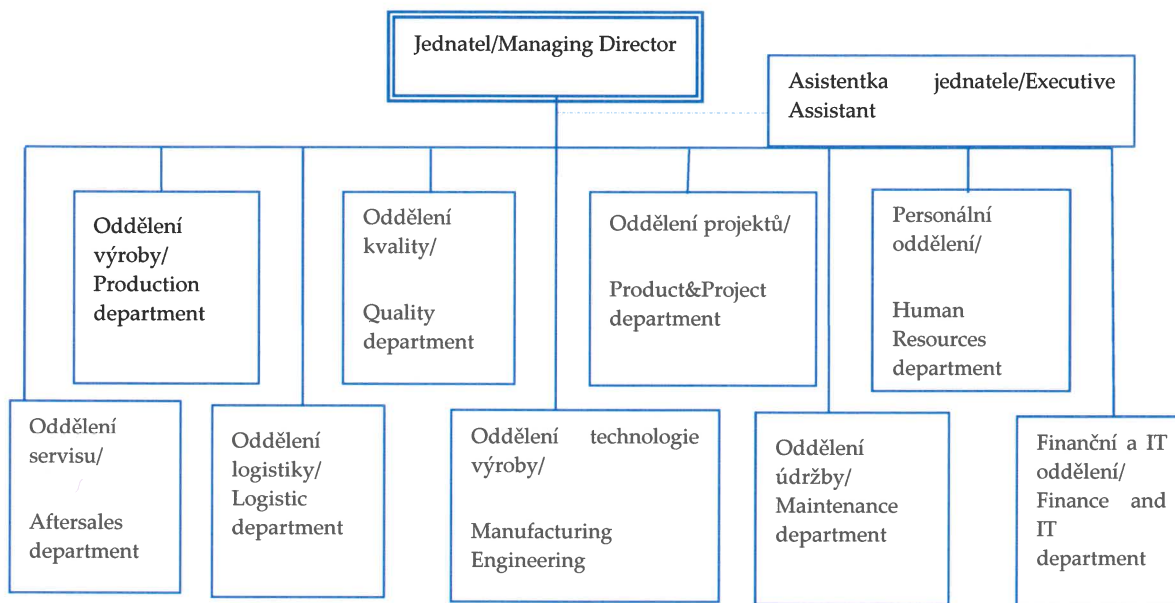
Jednatel/Managing Director

Asistentka jednatele/Executive Assistant

Oddělení výroby/ Production department

Oddělení kvality/

Quality department

Oddělení projektů/

Product&Project department

Personální oddělení/

Human Resources department

Oddělení servisu/

Aftersales department

Oddělení logistiky/ Logistic department

Oddělení technologie výroby/

Manufacturing Engineering

Oddělení údržby/ Maintenance department

Finanční a IT oddělení/ Finance and IT department